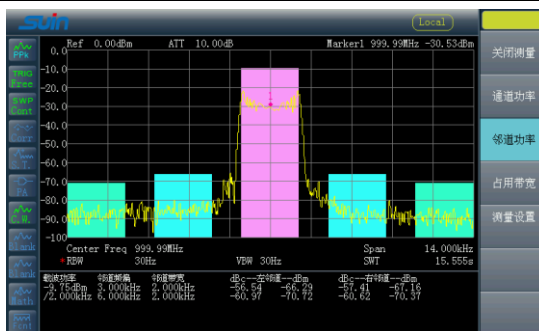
Local

Ref 0.00dBm ATT 10.00dB Marker1 999.99MHz -30.53dBm

0.0
-10.0
-20.0
-30.0
-40.0
-50.0
-60.0
-70.0
-80.0
-90.0
-100

Center Freq 999.99MHz Span 14.000kHz
RBW 30Hz VBW 30Hz SWT 15.555s

| 邻道功率 | 邻道偏离 | 邻道带宽 | dBc--左邻道--dBm | | dBc--右邻道--dBm | |
|---|---|---|---|---|---|---|
| -9.75dBm | 3.000kHz | 2.000kHz | -56.54 | -66.29 | -57.41 | -67.16 |
| /2.000kHz | 6.000kHz | 2.000kHz | -60.97 | -70.72 | -60.62 | -70.37 |

PPk
TRIG Free
SWP Cont
PA
C.W.
Blank
Blank
Math

关闭测量
通道功率
邻道功率
占用带宽
测量设置